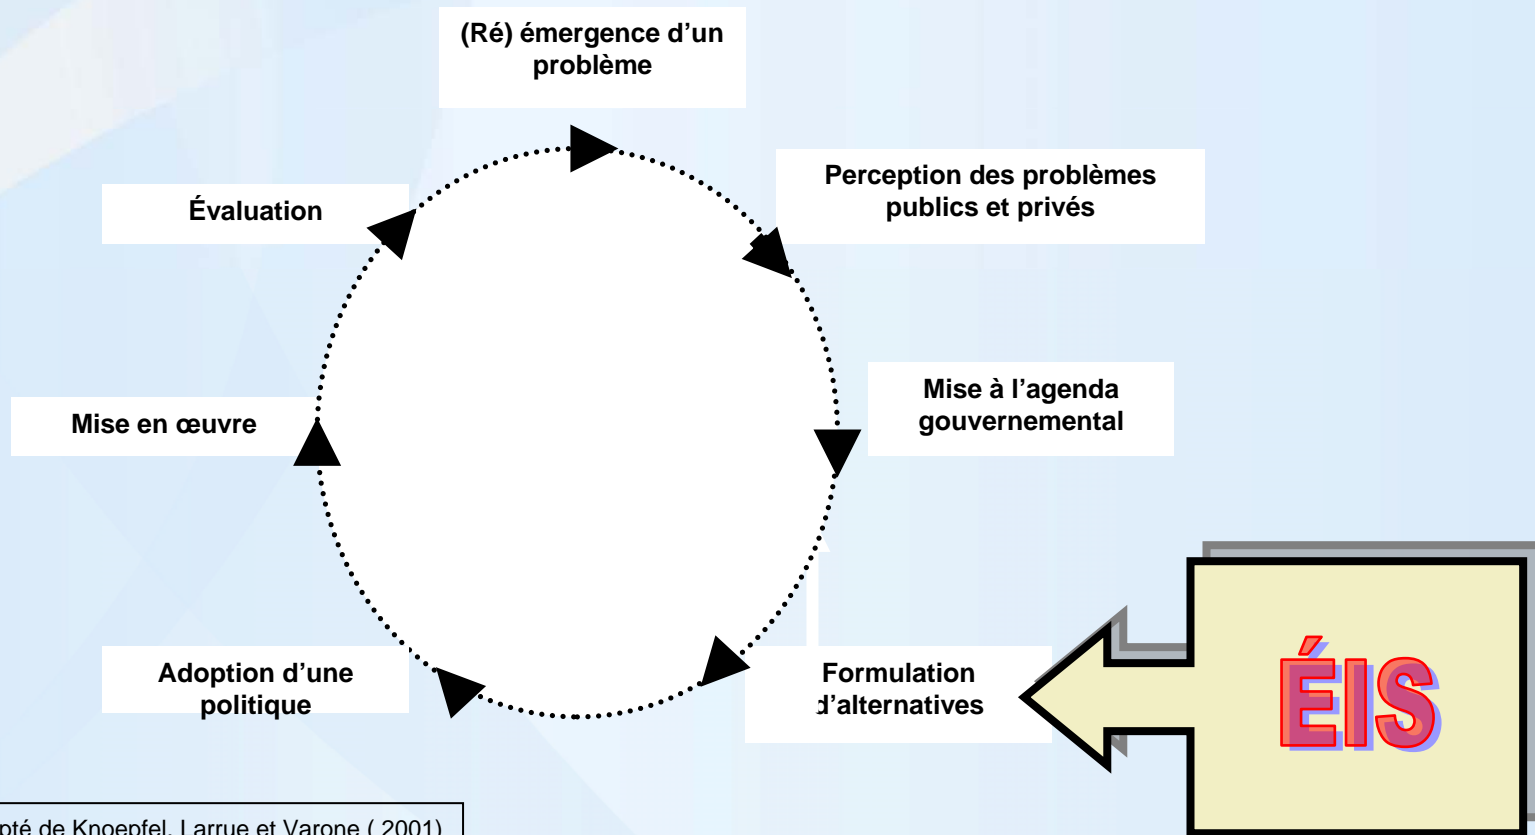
(Ré) émergence d'un problème

Perception des problèmes publics et privés

Mise à l'agenda gouvernemental

Formulation d'alternatives

Adoption d'une politique

Mise en œuvre

Évaluation

ÉIS

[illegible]pté de Knoepfel, Larrue et Varone ( 2001)